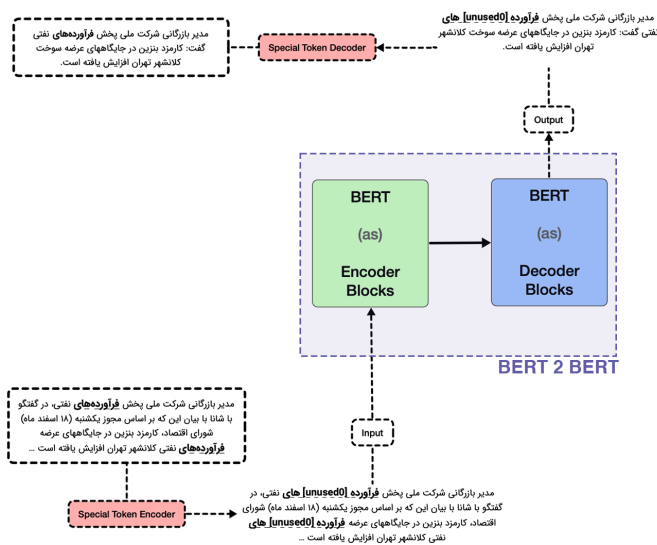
مدیر بازرگانی شرکت ملی پخش **فرآورده[unused0] های** نفتی گفت: کارمزد بنزین در جایگاهای عرضه سوخت کلانشهر تهران افزایش یافته است.

مدیر بازرگانی شرکت ملی پخش **فرآورده‌های** نفتی گفت: کارمزد بنزین در جایگاهای عرضه سوخت کلانشهر تهران افزایش یافته است.

Special Token Decoder

Output

BERT

(as)

Encoder Blocks

BERT

(as)

Decoder Blocks

BERT 2 BERT

Input

مدیر بازرگانی شرکت ملی پخش **فرآورده‌های** نفتی، در گفتگو با شانا با بیان این که بر اساس مجوز یکشنبه (۱۸ اسفند ماه) شورای اقتصاد، کارمزد بنزین در جایگاهای عرضه **فرآورده‌های** نفتی کلانشهر تهران افزایش یافته است ...

Special Token Encoder

مدیر بازرگانی شرکت ملی پخش **فرآورده[unused0] های** نفتی، در گفتگو با شانا با بیان این که بر اساس مجوز یکشنبه (۱۸ اسفند ماه) شورای اقتصاد، کارمزد بنزین در جایگاهای عرضه **فرآورده[unused0] های** نفتی کلانشهر تهران افزایش یافته است ...